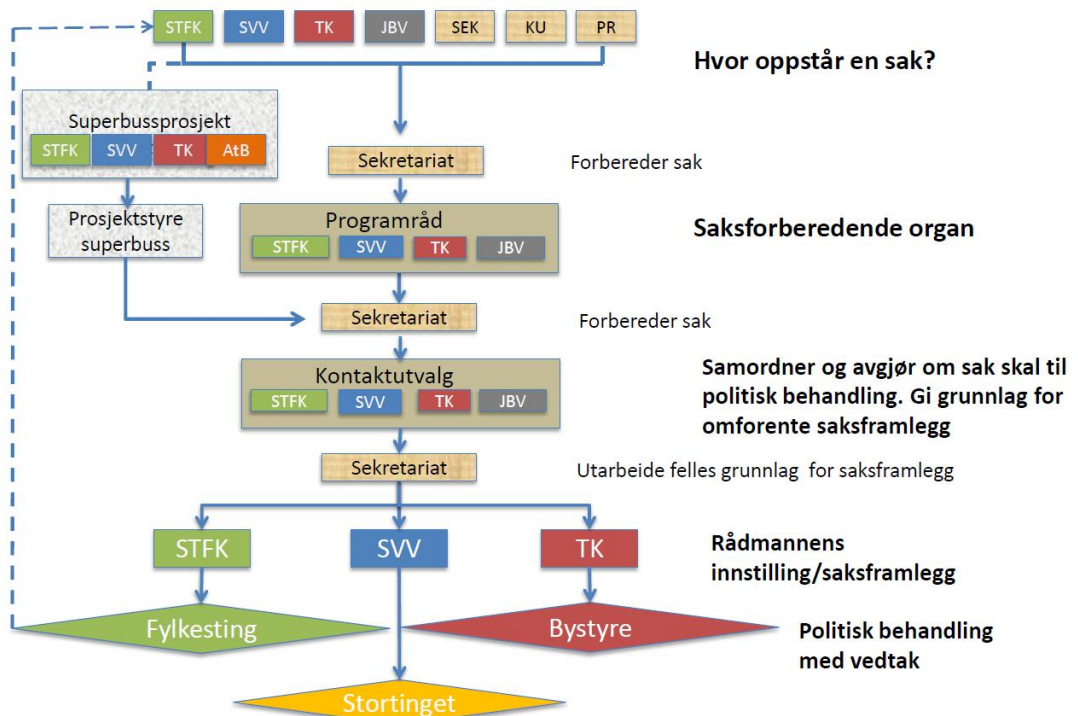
STFK
SVV
TK
JBV
SEK
KU
PR

Hvor oppstår en sak?

Superbussprosjekt
STFK
SVV
TK
AtB

Sekretariat

Forbereder sak

Prosjektstyre superbuss

Programråd
STFK
SVV
TK
JBV

Saksforberedende organ

Sekretariat

Forbereder sak

Kontaktutvalg
STFK
SVV
TK
JBV

Samordner og avgjør om sak skal til politisk behandling. Gi grunnlag for omforente saksframlegg

Sekretariat

Utarbeide felles grunnlag for saksframlegg

STFK
SVV
TK

Rådmannens innstilling/saksframlegg

Fylkesting
Bystyre

Politisk behandling med vedtak

Stortinget